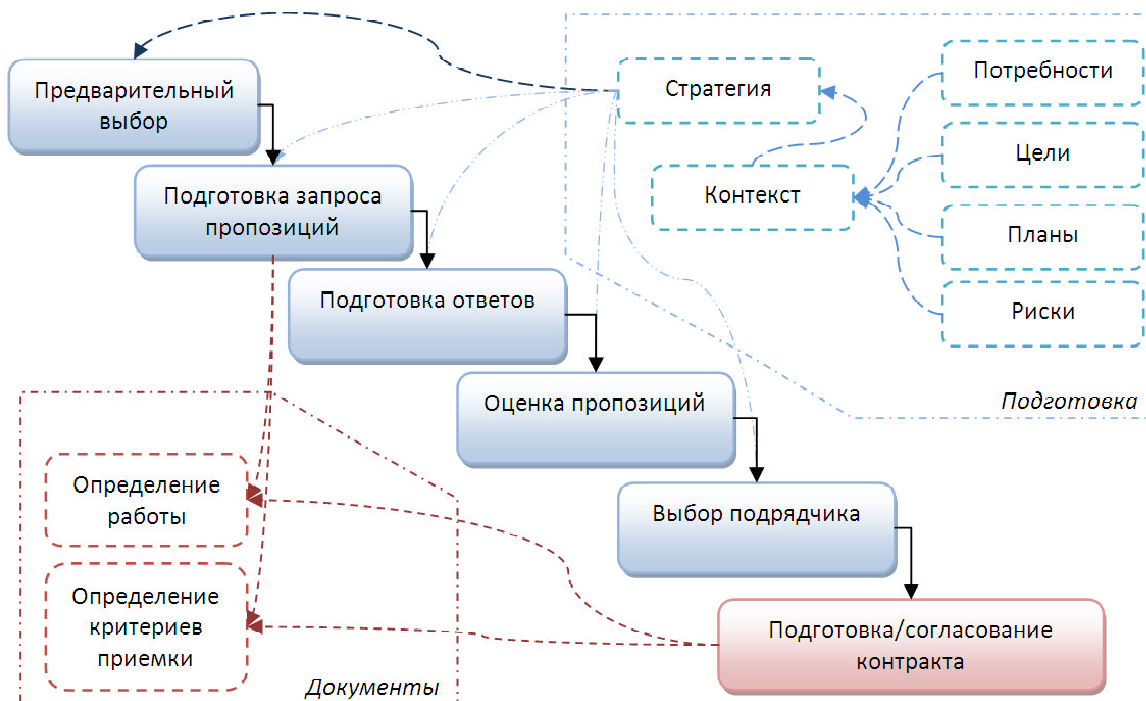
Предварительный выбор

Подготовка запроса пропозиций

Подготовка ответов

Оценка пропозиций

Выбор подрядчика

Подготовка/согласование контракта

Стратегия

Контекст

Потребности

Цели

Планы

Риски

Подготовка

Определение работы

Определение критериев приемки

Документы